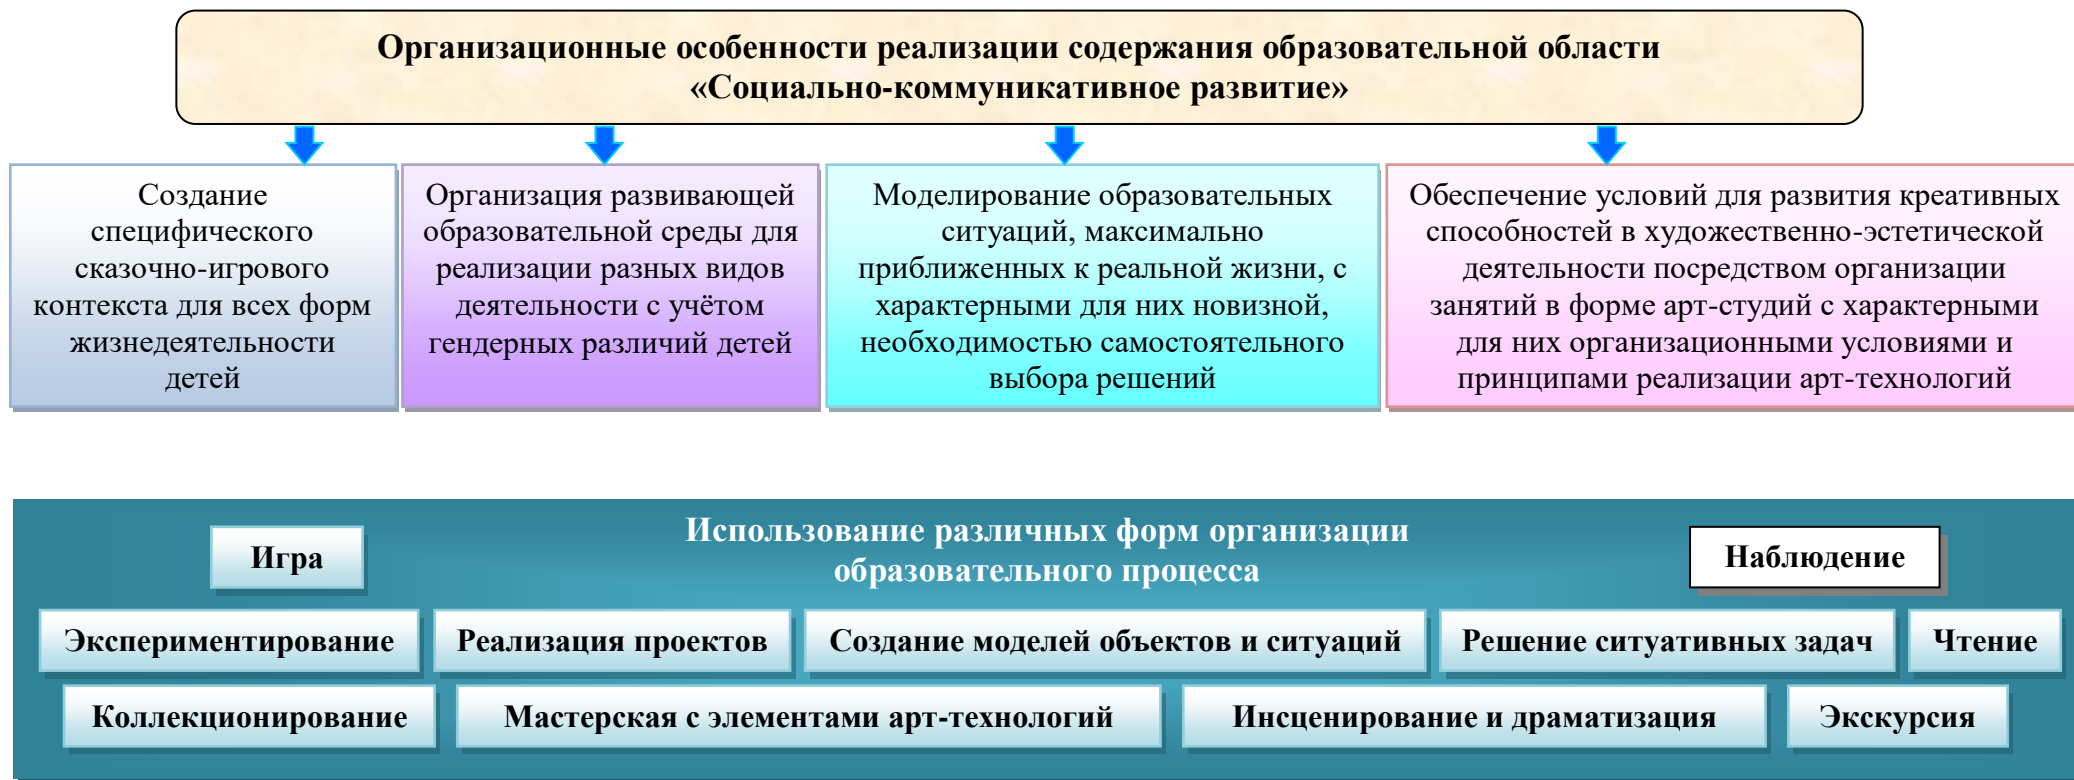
Организационные особенности реализации содержания образовательной области «Социально-коммуникативное развитие»

Создание специфического сказочно-игрового контекста для всех форм жизнедеятельности детей

Организация развивающей образовательной среды для реализации разных видов деятельности с учётом гендерных различий детей

Моделирование образовательных ситуаций, максимально приближенных к реальной жизни, с характерными для них новизной, необходимостью самостоятельного выбора решений

Обеспечение условий для развития креативных способностей в художественно-эстетической деятельности посредством организации занятий в форме арт-студий с характерными для них организационными условиями и принципами реализации арт-технологий

Игра

Использование различных форм организации образовательного процесса

Наблюдение

Экспериментирование

Реализация проектов

Создание моделей объектов и ситуаций

Решение ситуативных задач

Чтение

Коллекционирование

Мастерская с элементами арт-технологий

Инсценирование и драматизация

Экскурсия